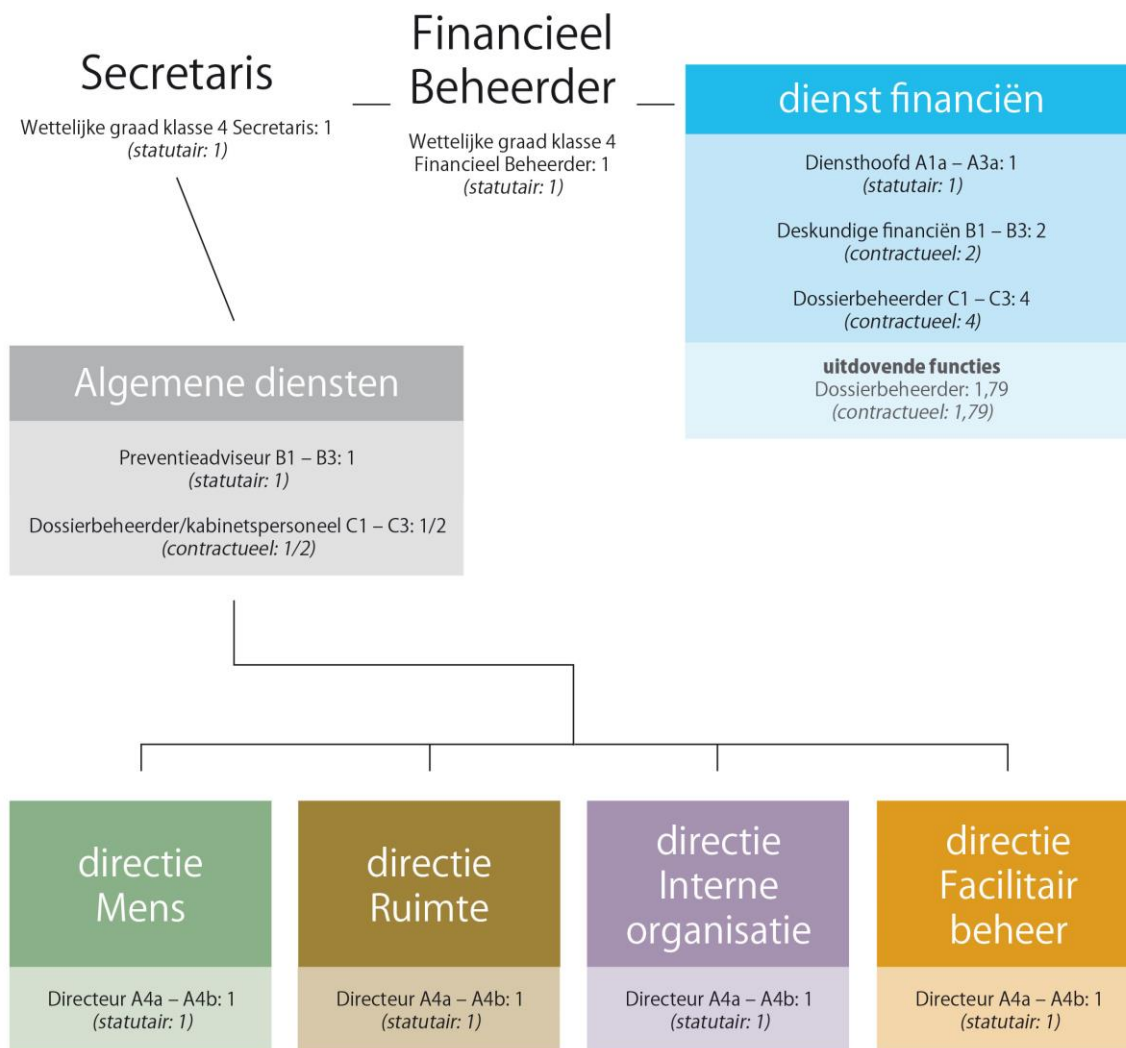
Secretaris

Wettelijke graad klasse 4 Secretaris: 1
(statutair: 1)

Financieel Beheerder

Wettelijke graad klasse 4
Financieel Beheerder: 1
(statutair: 1)

dienst financiën

Diensthoofd A1a – A3a: 1
(statutair: 1)

Deskundige financiën B1 – B3: 2
(contractueel: 2)

Dossierbeheerder C1 – C3: 4
(contractueel: 4)

uitdovende functies
Dossierbeheerder: 1,79
(contractueel: 1,79)

Algemene diensten

Preventieadviseur B1 – B3: 1
(statutair: 1)

Dossierbeheerder/kabinetspersoneel C1 – C3: 1/2
(contractueel: 1/2)

directie Mens

Directeur A4a – A4b: 1
(statutair: 1)

directie Ruimte

Directeur A4a – A4b: 1
(statutair: 1)

directie Interne organisatie

Directeur A4a – A4b: 1
(statutair: 1)

directie Facilitair beheer

Directeur A4a – A4b: 1
(statutair: 1)